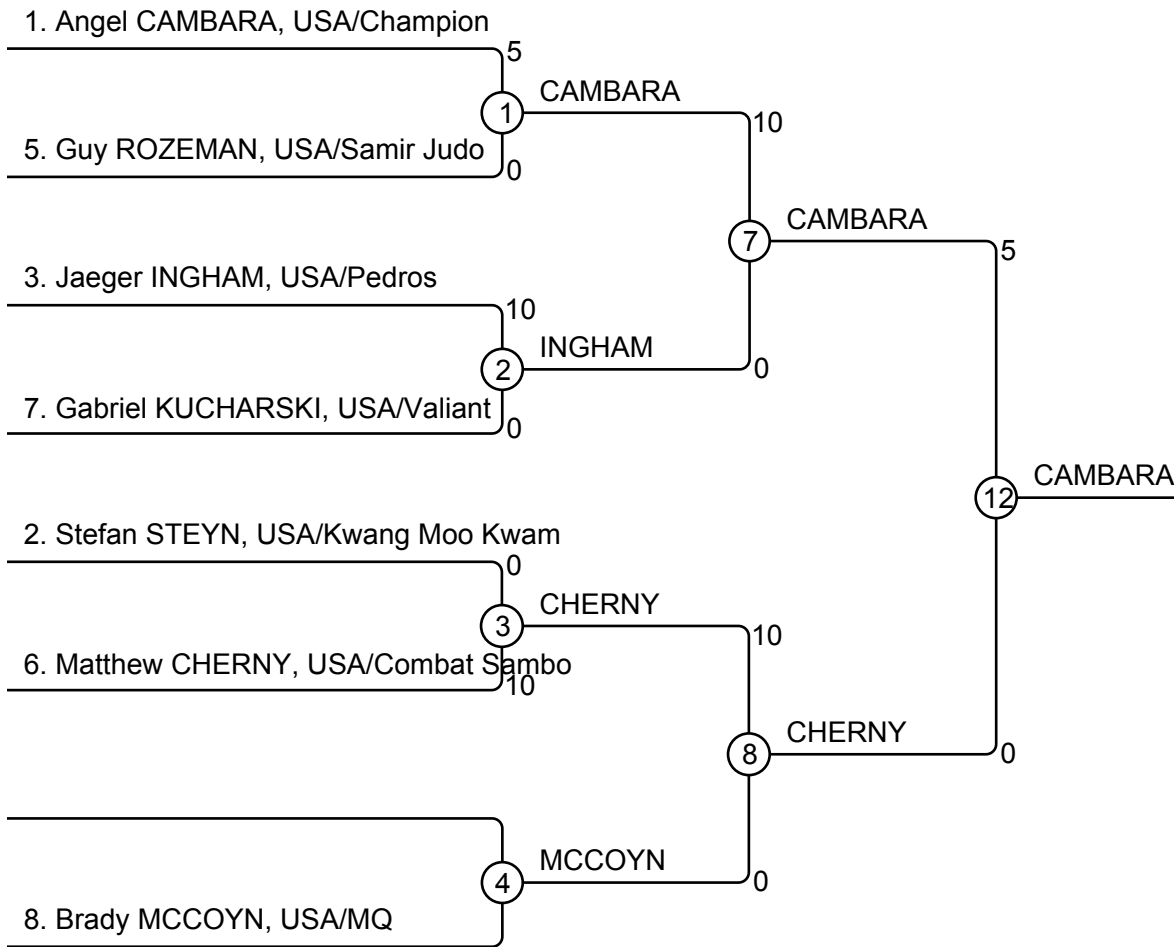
1. Angel CAMBARA, USA/Champion
5
1
CAMBARA
10
5. Guy ROZEMAN, USA/Samir Judo
0
7
CAMBARA
5
3. Jaeger INGHAM, USA/Pedros
10
2
INGHAM
0
7. Gabriel KUCHARSKI, USA/Valiant
0
12
CAMBARA
2. Stefan STEYN, USA/Kwang Moo Kwam
0
3
CHERNY
10
6. Matthew CHERNY, USA/Combat Sambo
10
8
CHERNY
0
4
MCCOYN
0
8. Brady MCCOYN, USA/MQ